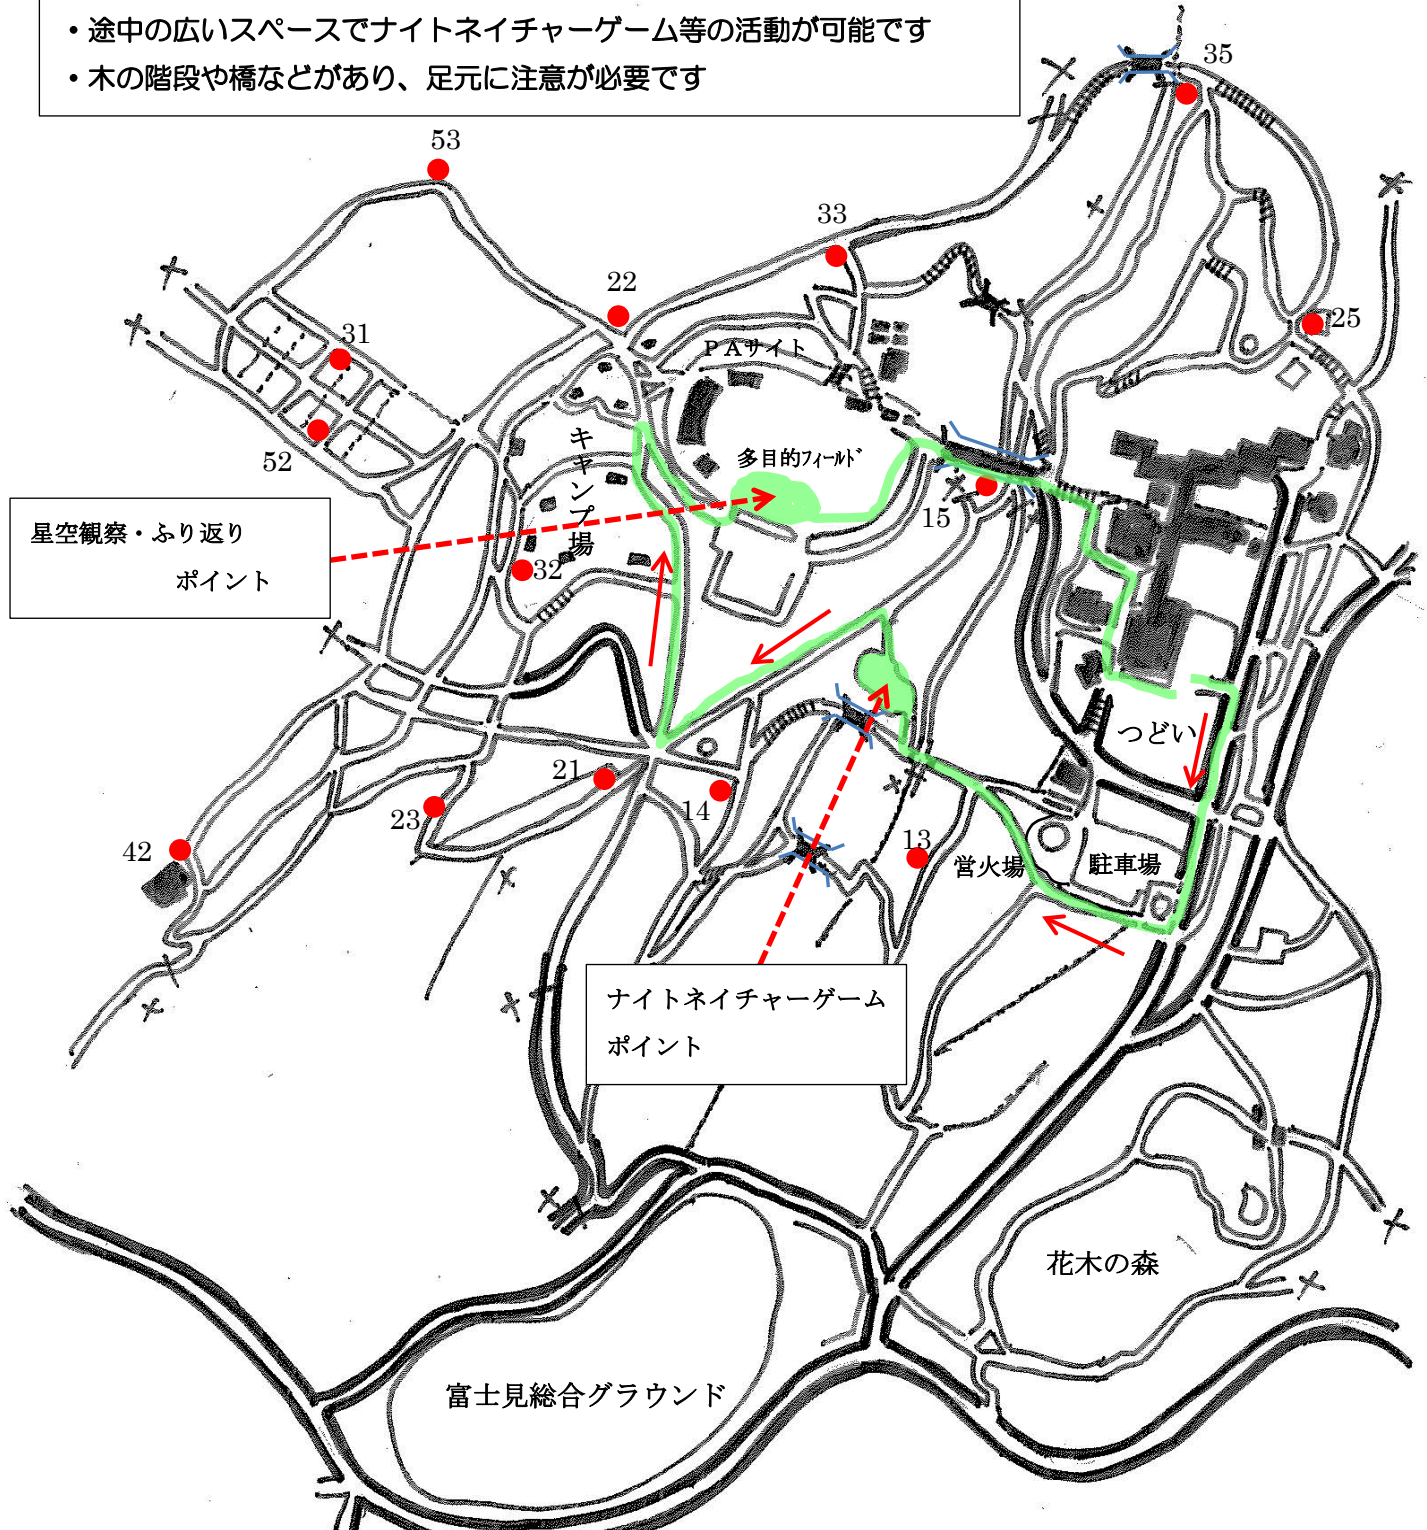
• 途中の広いスペースでナイトネイチャーゲーム等の活動が可能です
• 木の階段や橋などがあり、足元に注意が必要です

35
53
33
22
25
31
PAサイト
52
キャンプ場
多目的フィールド
15
星空観察・ふり返り ポイント
32
つどい
21
14
23
42
13
営火場
駐車場
ナイトネイチャーゲーム ポイント
花木の森
富士見総合グラウンド